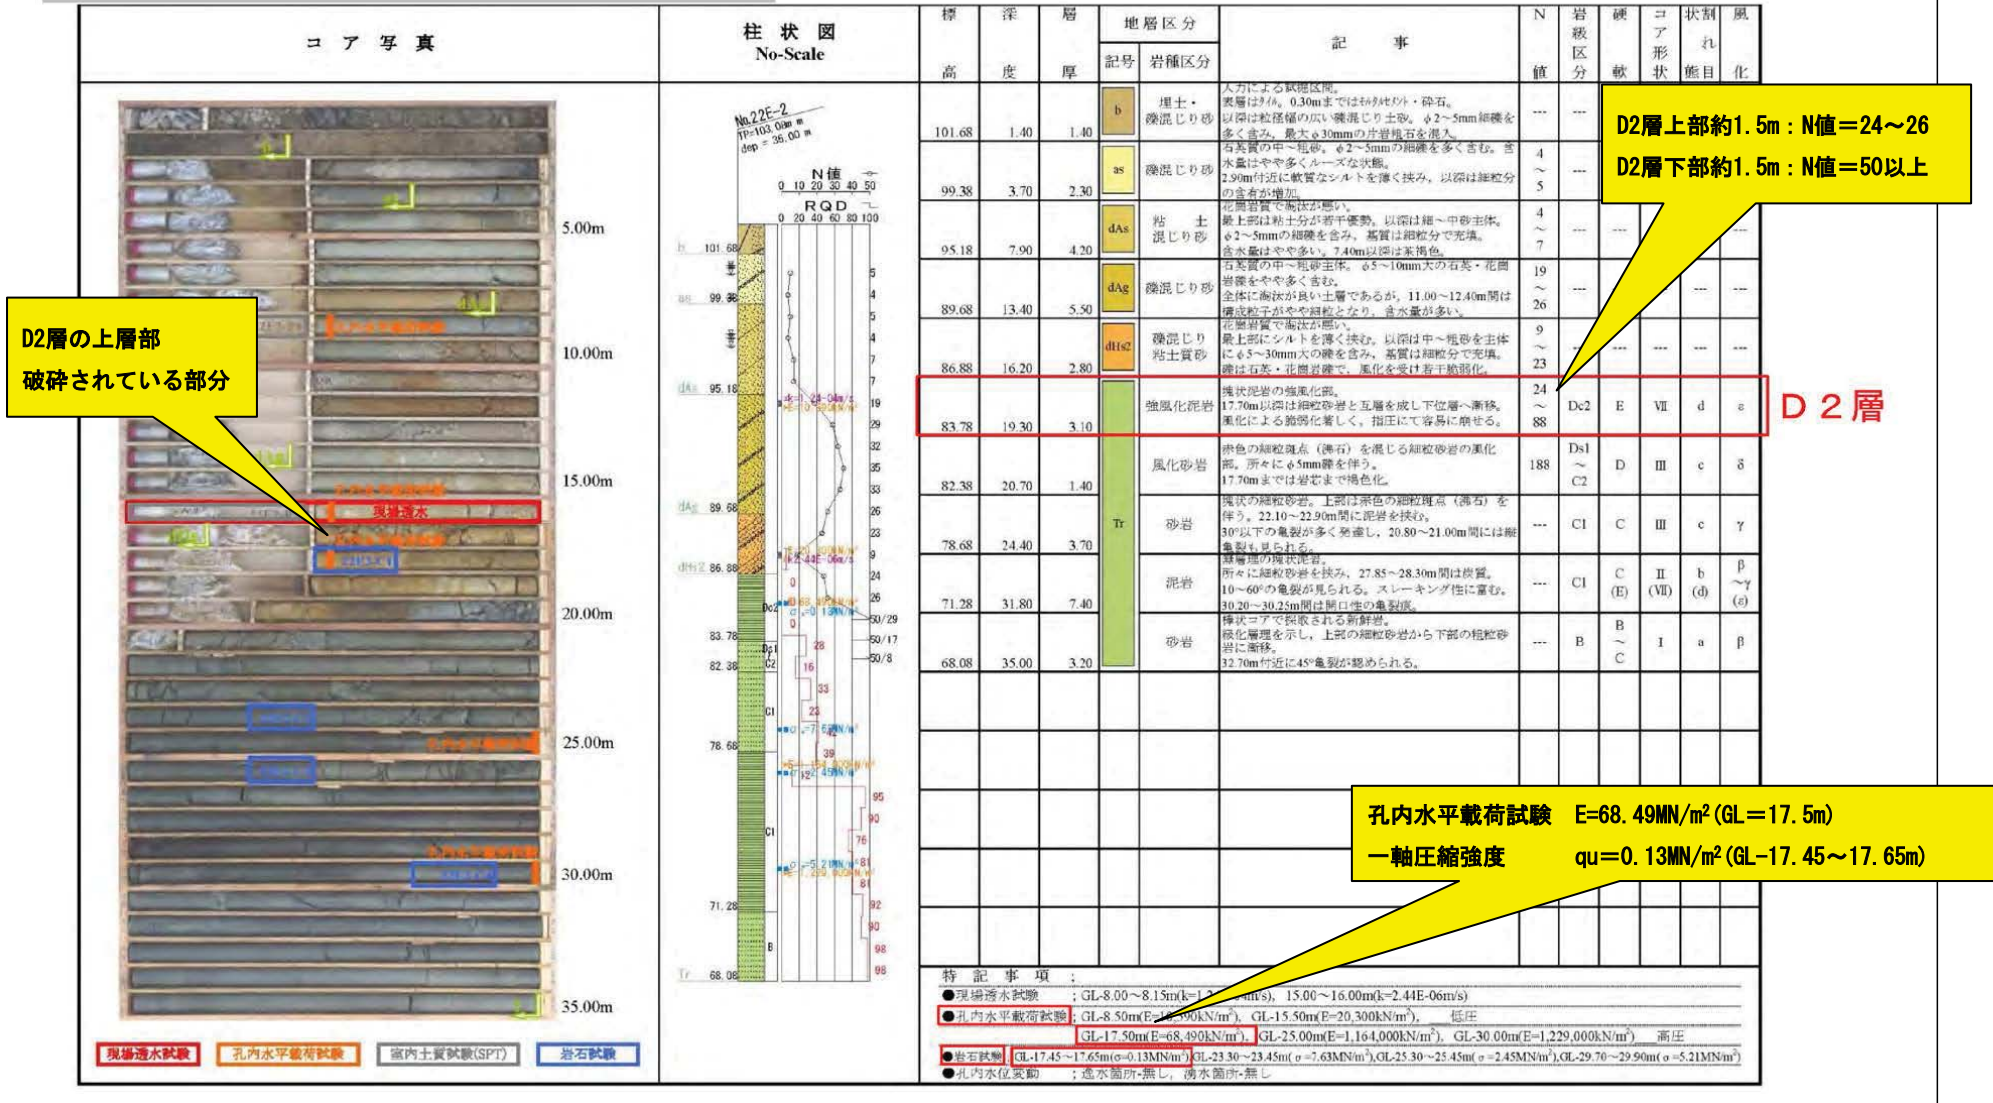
コ ア 写 真

柱 状 図
No-Scale

| 標高 | 深度 | 層厚 | 記号 | 岩種区分 | 記事 | N値 | 岩級区分 | 硬軟 | コア形状 | 割れ目状態 | 風化 |
|---|---|---|---|---|---|---|---|---|---|---|---|
| 101.68 | 1.40 | 1.40 | b | 埋土・礫混じり砂 | 人力による試掘区間。表層はタイル。0.30mまではモルタルセメント・砕石。以深は粒径幅の広い礫混じり土砂。φ2～5mm細礫を多く含み、最大φ30mmの角礫石を混入。 | --- | --- | | | | |
| 99.38 | 3.70 | 2.30 | as | 礫混じり砂 | 石英質の中～粗砂。φ2～5mmの細礫を多く含む。含水量はやや多くルーズな状態。2.90m付近に軟質なシルトを薄く挟み、以深は細粒分の含有が増加。 | 4～5 | --- | | | | |
| 95.18 | 7.90 | 4.20 | dAs | 粘土混じり砂 | 花崗岩質で淘汰が悪い。最上部は粘土分が若干優勢。以深は細～中砂主体。φ2～5mmの細礫を含み、基質は細粒分で充填。含水量はやや多い。7.40m以深は茶褐色。 | 4～7 | --- | --- | | | --- |
| 89.68 | 13.40 | 5.50 | dAg | 礫混じり砂 | 石英質の中～粗砂主体。φ5～10mm大の石英・花崗岩礫をやや多く含む。全体に淘汰が良い土層であるが、11.00～12.40m間は構成粒子がやや細粒となり、含水量が多い。 | 19～26 | --- | | | --- | --- |
| 86.88 | 16.20 | 2.80 | dHs2 | 礫混じり粘土質砂 | 花崗岩質で淘汰が悪い。最上部にシルトを薄く挟む。以深は中～粗砂を主体にφ5～30mm大の礫を含み、基質は細粒分で充填。礫は石英・花崗岩礫で、風化を受け若干脆弱化。 | 9～23 | --- | --- | --- | --- | --- |
| 83.78 | 19.30 | 3.10 | Tr | 強風化泥岩 | 塊状泥岩の強風化部。17.70m以深は細粒砂岩と互層を成し下位層へ漸移。風化による脆弱化著しく、指圧にて容易に崩せる。 | 24～88 | Dc2 | E | Ⅶ | d | ε |
| 82.38 | 20.70 | 1.40 | | 風化砂岩 | 赤色の細粒斑点（沸石）を混じる細粒砂岩の風化部。所々にφ5mm礫を伴う。17.70mまでは岩芯まで褐色化。 | 188 | Ds1～C2 | D | Ⅲ | c | δ |
| 78.68 | 24.40 | 3.70 | | 砂岩 | 塊状の細粒砂岩。上部は赤色の細粒斑点（沸石）を伴う。22.10～22.90m間に泥岩を挟む。30°以下の亀裂が多く発達し、20.80～21.00m間には縦亀裂も見られる。 | --- | CI | C | Ⅲ | c | γ |
| 71.28 | 31.80 | 7.40 | | 泥岩 | 凝層埋の塊状泥岩。所々に細粒砂岩を挟み、27.85～28.30m間は砂質。10～60°の亀裂が見られる。スレーキング性に富む。30.20～30.25m間は開口性の亀裂。 | --- | CI | C(E) | Ⅱ(Ⅶ) | b(d) | β～γ(ε) |
| 68.08 | 35.00 | 3.20 | | 砂岩 | 棒状コアで採取される新鮮岩。板化層理を示し、上部の細粒砂岩から下部の粗粒砂岩に漸移。32.70m付近に45°亀裂が認められる。 | --- | B | B～C | Ⅰ | a | β |

D2層上部約1.5m：N値＝24～26
D2層下部約1.5m：N値＝50以上

D２層

D2層の上層部
破砕されている部分

5.00m
10.00m
15.00m
20.00m
25.00m
30.00m
35.00m

No.22E-2
TP=103.08m
dep = 35.00m
N値
0 10 20 30 40 50
RQD
0 20 40 60 80 100

現場透水

孔内水平載荷試験　E=68.49MN/m²(GL＝17.5m)
一軸圧縮強度　　　qu＝0.13MN/m²(GL-17.45～17.65m)

特 記 事 項 ：
●現場透水試験 ；GL-8.00～8.15m(k=1.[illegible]m/s)、15.00～16.00m(k=2.44E-06m/s)
●孔内水平載荷試験 ；GL-8.50m(E=1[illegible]90kN/m²)、GL-15.50m(E=20,300kN/m²)、低圧
GL-17.50m(E=68,490kN/m²)、GL-25.00m(E=1,164,000kN/m²)、GL-30.00m(E=1,229,000kN/m²)　高圧
●岩石試験 ；GL-17.45～17.65m(σ=0.13MN/m²),GL-23.30～23.45m(σ=7.63MN/m²),GL-25.30～25.45m(σ=2.45MN/m²),GL-29.70～29.90m(σ=5.21MN/m²)
●孔内水位変動 ；逸水箇所-無し、湧水箇所-無し

現場透水試験　孔内水平載荷試験　室内土質試験(SPT)　岩石試験